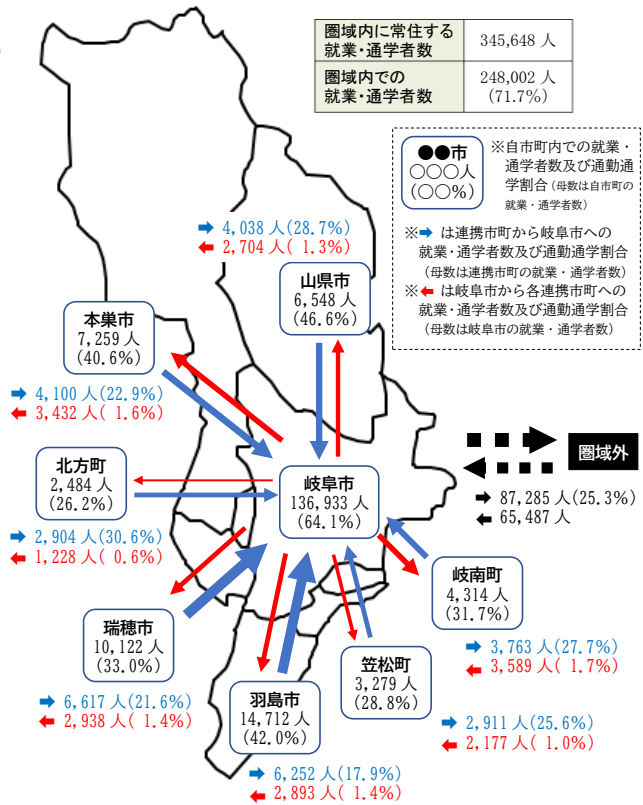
| 圏域内に常住する就業・通学者数 | 345,648 人 |
|---|---|
| 圏域内での就業・通学者数 | 248,002 人 (71.7%) |

●●市 ○○○人 (○○%)

※自市町内での就業・通学者数及び通勤通学割合（母数は自市町の就業・通学者数）

※➡ は連携市町から岐阜市への就業・通学者数及び通勤通学割合（母数は連携市町の就業・通学者数）

※⬅ は岐阜市から各連携市町への就業・通学者数及び通勤通学割合（母数は岐阜市の就業・通学者数）

➡ 4,038 人(28.7%)
⬅ 2,704 人( 1.3%)

山県市 6,548 人 (46.6%)

本巣市 7,259 人 (40.6%)

➡ 4,100 人(22.9%)
⬅ 3,432 人( 1.6%)

北方町 2,484 人 (26.2%)

➡ 2,904 人(30.6%)
⬅ 1,228 人( 0.6%)

岐阜市 136,933 人 (64.1%)

圏域外

➡ 87,285 人(25.3%)
⬅ 65,487 人

岐南町 4,314 人 (31.7%)

➡ 3,763 人(27.7%)
⬅ 3,589 人( 1.7%)

瑞穂市 10,122 人 (33.0%)

➡ 6,617 人(21.6%)
⬅ 2,938 人( 1.4%)

笠松町 3,279 人 (28.8%)

➡ 2,911 人(25.6%)
⬅ 2,177 人( 1.0%)

羽島市 14,712 人 (42.0%)

➡ 6,252 人(17.9%)
⬅ 2,893 人( 1.4%)